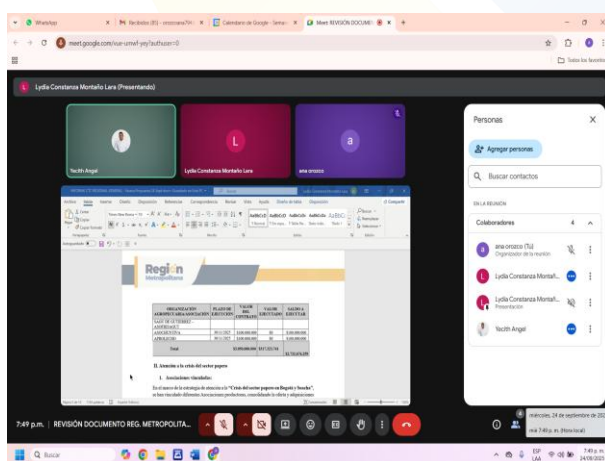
WhatsApp | Recibidos (83) - orozcoana79@... | Calendario de Google - Seman... | Meet: REVISIÓN DOCUME...

meet.google.com/vue-umwf-yey?authuser=0

Todos los favoritos

Lydia Constanza Montaño Lara (Presentando)

Yecith Angel

Lydia Constanza Montaño Lara

ana orozco

Región Metropolitana

| ORGANIZACIÓN AEROPELT/ARIA ASOCIACIÓN | PLAZO DE EJECUCIÓN | VALOR DEL CONTRATO | VALOR EJECUTADO | SALDO A EJECUTAR |
|---|---|---|---|---|
| SAAN DE OCTUBRE / ASOFIMAGUT | | | | |
| ASOGANTOVA | 30/11/2023 | 3.000.000.000 | $0 | 3.000.000.000 |
| APROAGRO | 30/11/2023 | 3.000.000.000 | $0 | 3.000.000.000 |
| Total | | $3.890.000.000 | $517.323.741 | |
| | | | | $3.783.676.259 |

II. Atención a la crisis del sector papero

1. Asociaciones Vinculadas:

En el marco de la estrategia de atención a la "Crisis del sector papero en Bogotá y Boyacá", se han vinculado diferentes Asociaciones productoras, consolidando la oferta y adquisiciones

Personas

Agregar personas

Buscar contactos

EN LA REUNIÓN

Colaboradores 4

ana orozco (Tú)
Organizador de la reunión

Lydia Constanza Montañ...

Lydia Constanza Montañ...
Presentación

Yecith Angel

7:49 p.m. | REVISIÓN DOCUMENTO REG. METROPOLITA...

miércoles, 24 de septiembre de 2025
7:49 p.m. (Hora local)

Buscar

ESP LAA 7:49 p.m. 24/09/2025